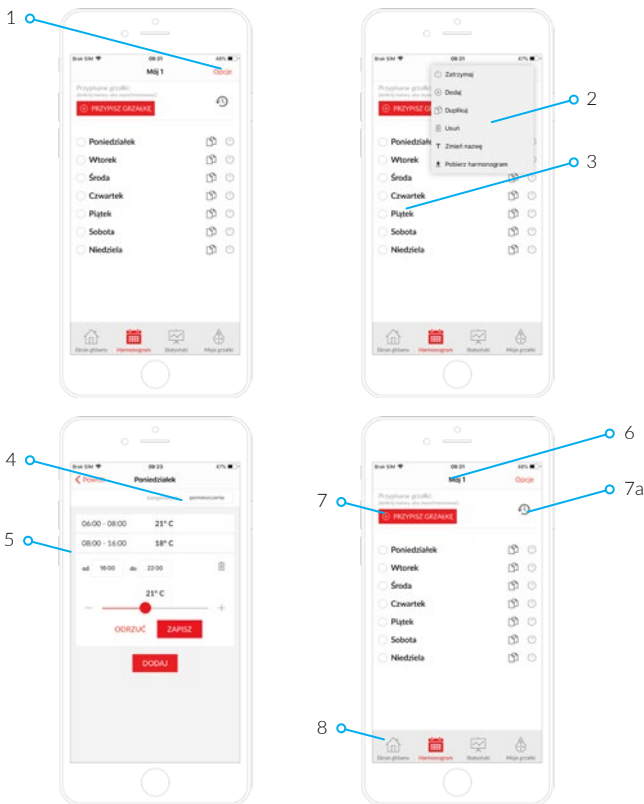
1

Brak SIM 09:21 48%

Mój 1

Opcje

Przypisane grzałki: (kliknij nazwę, aby zrezygnować)

PRZYPISZ GRZAŁKĘ

Poniedziałek

Wtorek

Środa

Czwartek

Piątek

Sobota

Niedziela

Ekran główny Harmonogram Statystyki Moje grzałki

2

3

Brak SIM 09:21 47%

Zatrzymaj

Dodaj

Duplikuj

Usuń

Zmień nazwę

Pobierz harmonogram

PRZYPISZ GRZAŁKĘ

Poniedziałek

Wtorek

Środa

Czwartek

Piątek

Sobota

Niedziela

Ekran główny Harmonogram Statystyki Moje grzałki

4

5

Brak SIM 09:23 47%

Powrót Poniedziałek

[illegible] pomieszczenia

06:00 - 08:00 21° C

08:00 - 16:00 18° C

od 16:00 do 22:00

21° C

ODRZUĆ ZAPISZ

DODAJ

6

7

7a

8

Brak SIM 09:21 48%

Mój 1

Opcje

Przypisane grzałki: (kliknij nazwę, aby zrezygnować)

PRZYPISZ GRZAŁKĘ

Poniedziałek

Wtorek

Środa

Czwartek

Piątek

Sobota

Niedziela

Ekran główny Harmonogram Statystyki Moje grzałki